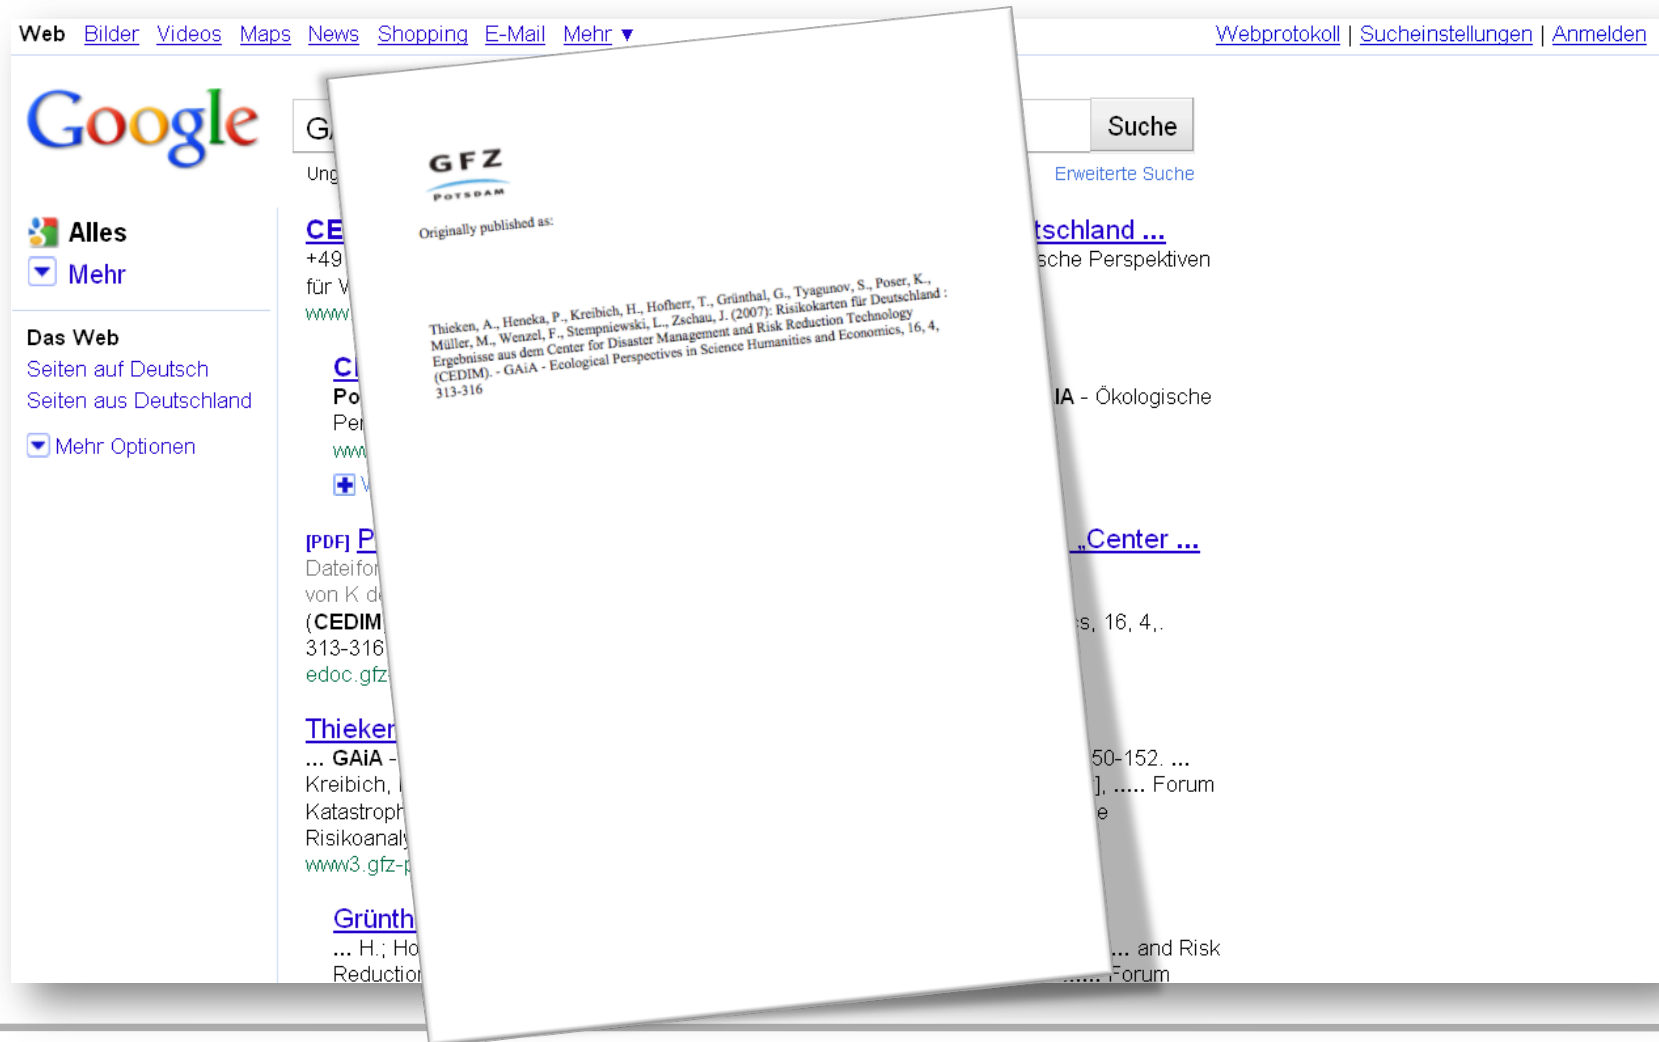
Web Bilder Videos Maps News Shopping E-Mail Mehr ▼ Webprotokoll | Sucheinstellungen | Anmelden

Google

G

Suche

Ung

Erweiterte Suche

Alles
Mehr

Das Web
Seiten auf Deutsch
Seiten aus Deutschland

Mehr Optionen

GFZ
POTSDAM

Originally published as:

Thieken, A., Heneka, P., Kreibich, H., Hofherr, T., Grünthal, G., Tyagunov, S., Poser, K., Müller, M., Wenzel, F., Stempniewski, L., Zschau, J. (2007): Risikokarten für Deutschland : Ergebnisse aus dem Center for Disaster Management and Risk Reduction Technology (CEDIM). - GAiA - Ecological Perspectives in Science Humanities and Economics, 16, 4, 313-316

CE
+49
für V
www

tschland ...
sche Perspektiven

Cl
Po
Per
www

IA - Ökologische

[PDF] P
Dateifo
von K d
(CEDIM
313-316
edoc.gfz

„Center ...
s, 16, 4,.

Thieken
... GAiA -
Kreibich,
Katastroph
Risikoanaly
www3.gfz-p

50-152. ...
], ..... Forum
e

Grünth
... H.; Ho
Reduction

... and Risk
...... Forum